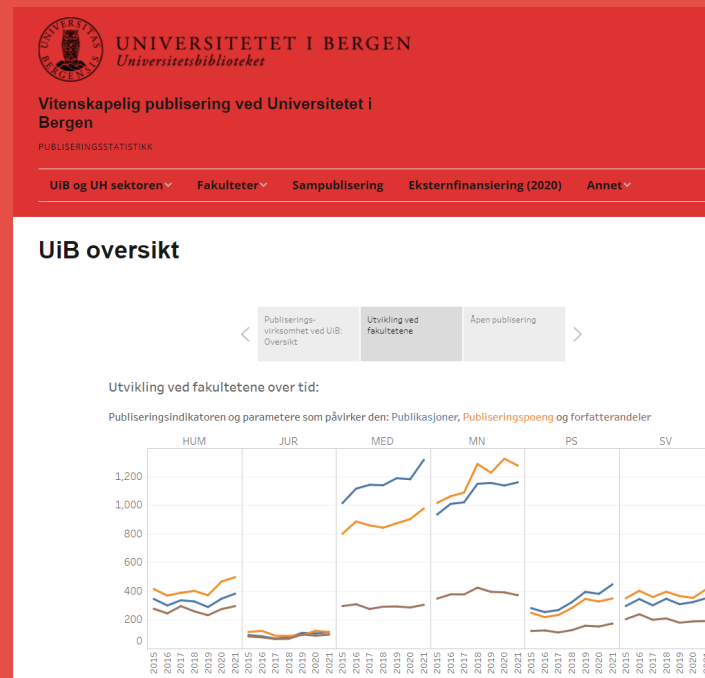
UNIVERSITETET I BERGEN
Universitetsbiblioteket

UNIVERSITAS BERGENSIS

Vitenskapelig publisering ved Universitetet i Bergen

PUBLISERINGSSTATISTIKK

UiB og UH sektoren | Fakulteter | Sampublisering | Eksternfinansiering (2020) | Annet

UiB oversikt

Publiseringsvirksomhet ved UiB: Oversikt | Utvikling ved fakultetene | Åpen publisering

Utvikling ved fakultetene over tid:

Publiseringsindikatoren og parametere som påvirker den: Publikasjoner, Publiseringspoeng og forfatterandeler

HUM | JUR | MED | MN | PS | SV

1,200
1,000
800
600
400
200
0

2015 2016 2017 2018 2019 2020 2021 2015 2016 2017 2018 2019 2020 2021 2015 2016 2017 2018 2019 2020 2021 2015 2016 2017 2018 2019 2020 2021 2015 2016 2017 2018 2019 2020 2021 2015 2016 2017 2018 2019 2020 2021